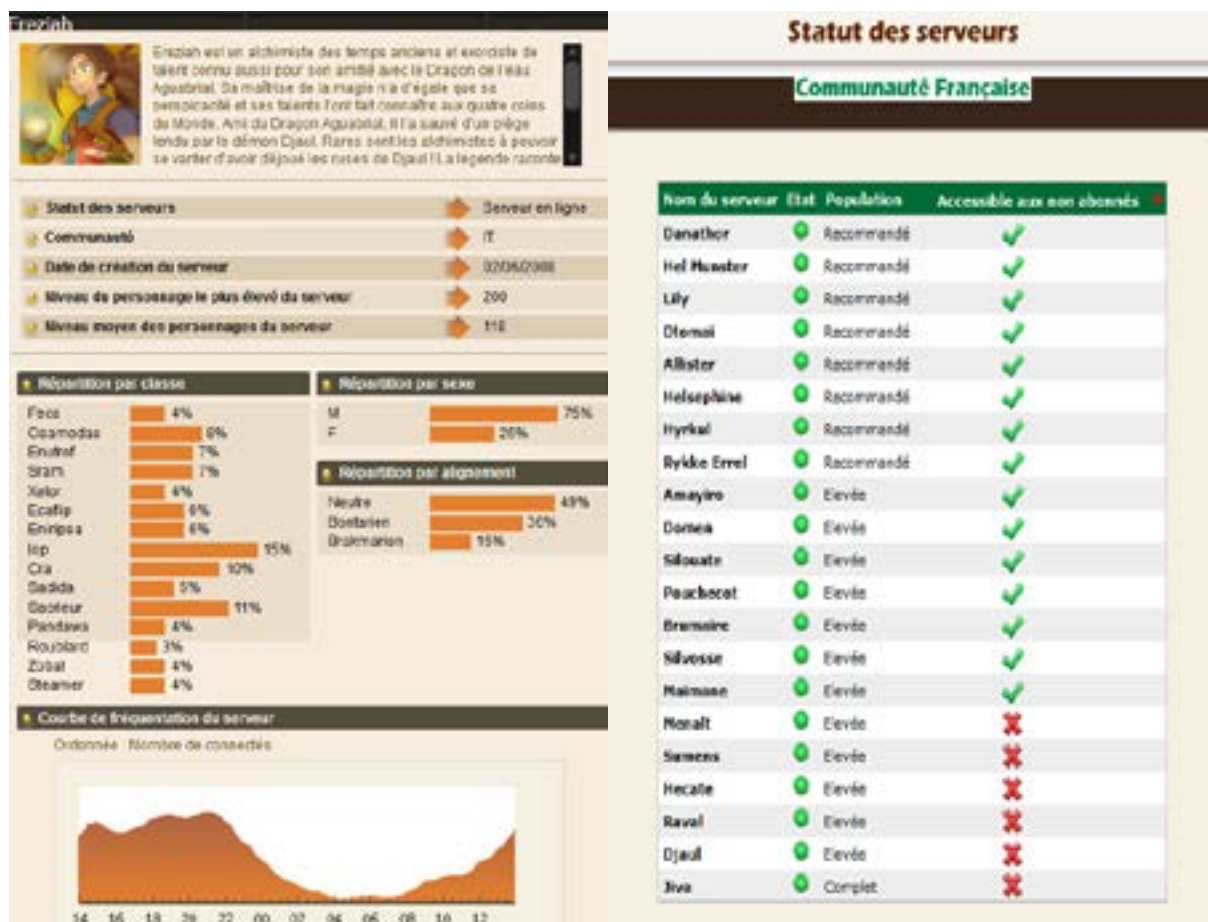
Erezlah

Erezlah est un alchimiste des temps anciens et exorciste de talent connu aussi pour son amitié avec le Dragon de l'eau Aguabrial. Sa maîtrise de la magie n'a d'égale que sa perspicacité et ses talents l'ont fait connaître aux quatre coins du Monde. Ami du Dragon Aguabrial, il l'a sauvé d'un piège tendu par le démon Djaul. Rares sont les alchimistes à pouvoir se vanter d'avoir déjoué les ruses de Djaul ! La légende raconte

| | |
|---|---|
| Statut des serveurs | Serveur en ligne |
| Communauté | fr |
| Date de création du serveur | 02/06/2008 |
| Niveau du personnage le plus élevé du serveur | 200 |
| Niveau moyen des personnages du serveur | 110 |

Répartition par classe
Feca 4%
Osamodas 6%
Enutrof 7%
Sram 7%
Xelor 4%
Ecaflip 6%
Eniripsa 6%
Iop 15%
Cra 10%
Sadida 5%
Sacrieur 11%
Pandawa 4%
Roublard 3%
Zobal 4%
Steamer 4%

Répartition par sexe
M 75%
F 26%

Répartition par alignement
Neutre 49%
Bontarien 30%
Brakmarien 15%

Courbe de fréquentation du serveur
Ordonnée : Nombre de connectés

14 16 18 20 22 00 02 04 06 08 10 12

Statut des serveurs

Communauté Française

| Nom du serveur | Etat | Population | Accessible aux non abonnés |
|---|---|---|---|
| Danathor | | Recommandé | ✔ |
| Hel Munster | | Recommandé | ✔ |
| Lily | | Recommandé | ✔ |
| Otomaï | | Recommandé | ✔ |
| Allister | | Recommandé | ✔ |
| Helsephine | | Recommandé | ✔ |
| Hyrkul | | Recommandé | ✔ |
| Rykke Errel | | Recommandé | ✔ |
| Amayiro | | Elevée | ✔ |
| Domen | | Elevée | ✔ |
| Silouate | | Elevée | ✔ |
| Pouchecot | | Elevée | ✔ |
| Brumaire | | Elevée | ✔ |
| Silvosse | | Elevée | ✔ |
| Maimane | | Elevée | ✔ |
| Menalt | | Elevée | ✘ |
| Sumens | | Elevée | ✘ |
| Hecate | | Elevée | ✘ |
| Raval | | Elevée | ✘ |
| Djaul | | Elevée | ✘ |
| Jiva | | Complet | ✘ |